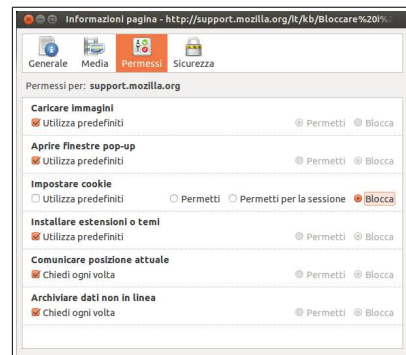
Informazioni pagina - http://support.mozilla.org/it/kb/Bloccare%20i%

Generale Media Permessi Sicurezza

Permessi per: support.mozilla.org

Caricare immagini
Utilizza predefiniti Permetti Blocca

Aprire finestre pop-up
Utilizza predefiniti Permetti Blocca

Impostare cookie
Utilizza predefiniti Permetti Permetti per la sessione Blocca

Installare estensioni o temi
Utilizza predefiniti Permetti Blocca

Comunicare posizione attuale
Chiedi ogni volta Permetti Blocca

Archiviare dati non in linea
Chiedi ogni volta Permetti Blocca